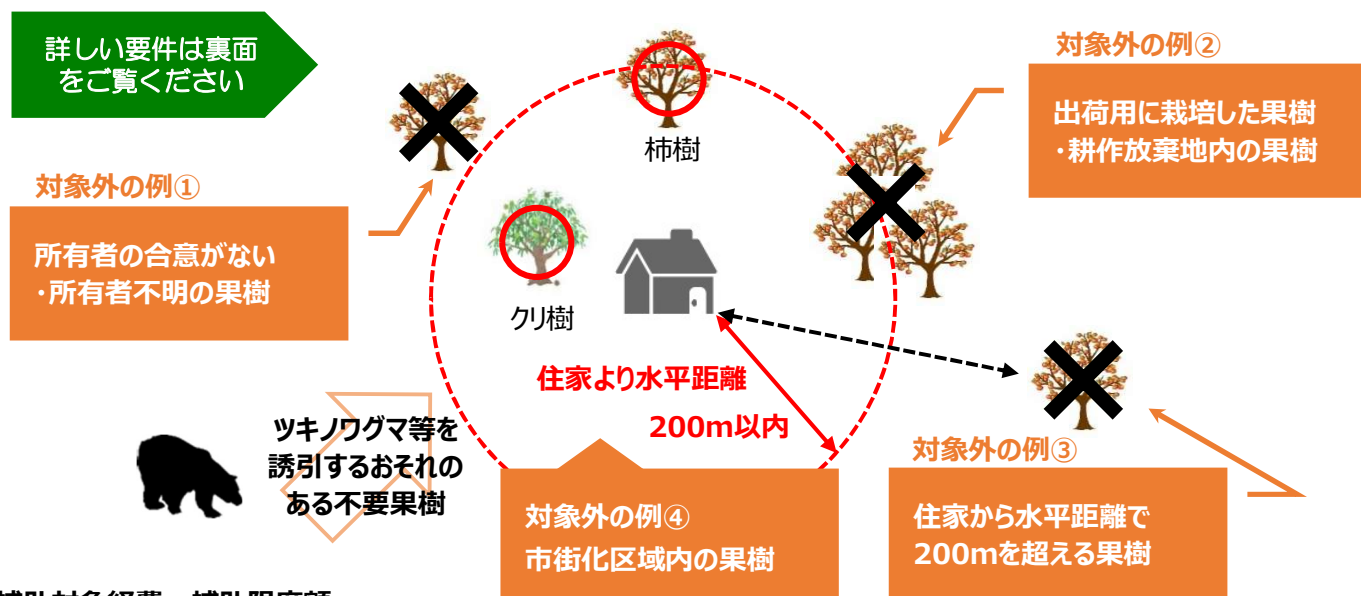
詳しい要件は裏面をご覧ください

柿樹

対象外の例②

出荷用に栽培した果樹
・耕作放棄地内の果樹

対象外の例①

所有者の合意がない
・所有者不明の果樹

クリ樹

住家より水平距離

200m以内

ツキノワグマ等を誘引するおそれのある不要果樹

対象外の例④

市街化区域内の果樹

対象外の例③

住家から水平距離で200mを超える果樹

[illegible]